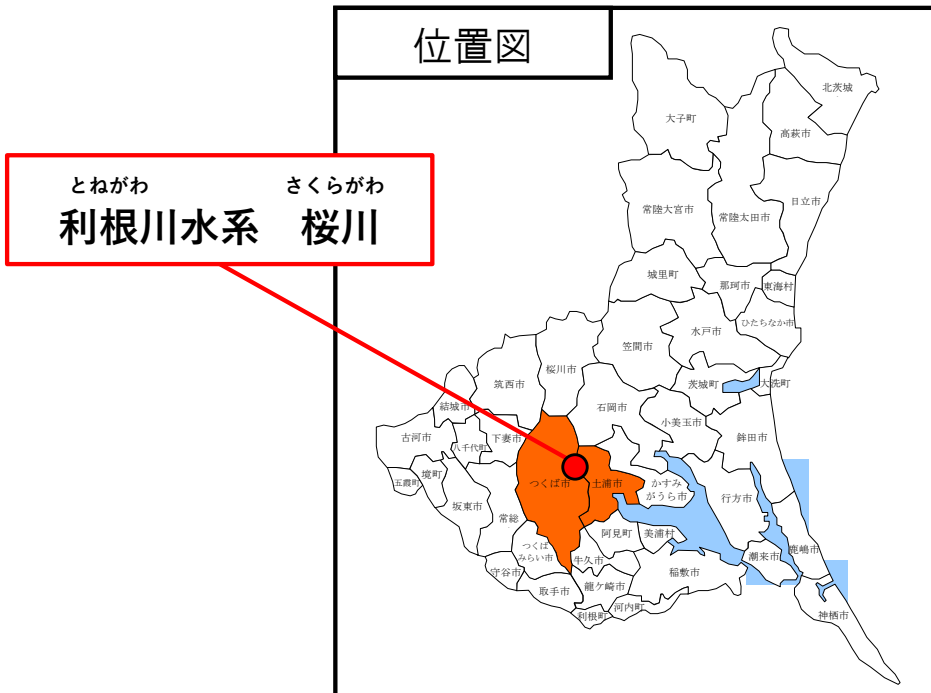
位置図

とねがわ　さくらがわ
利根川水系　桜川

北茨城
大子町
高萩市
常陸大宮市
常陸太田市
日立市
城里町
那珂市
東海村
ひたちなか市
笠間市
水戸市
桜川市
筑西市
茨城町
大洗町
石岡市
結城市
小美玉市
古河市
八千代町
下妻市
鉾田市
境町
五霞町
つくば市
土浦市
かすみがうら市
行方市
坂東市
常総
阿見町
美浦村
つくばみらい市
牛久市
潮来市
鹿嶋市
守谷市
稲敷市
龍ケ崎市
取手市
河内町
利根町
神栖市